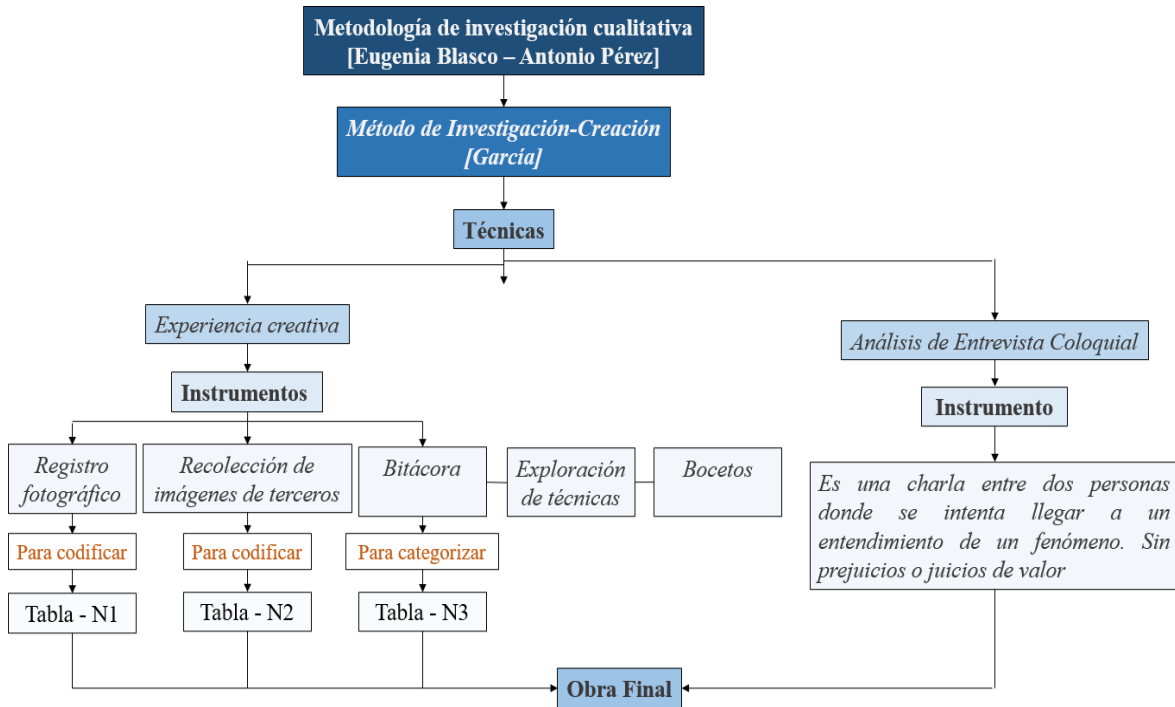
Metodología de investigación cualitativa
[Eugenia Blasco – Antonio Pérez]

Método de Investigación-Creación
[García]

Técnicas

Experiencia creativa

Instrumentos

Registro fotográfico

Para codificar

Tabla - N1

Recolección de imágenes de terceros

Para codificar

Tabla - N2

Bitácora

Para categorizar

Tabla - N3

Exploración de técnicas

Bocetos

Análisis de Entrevista Coloquial

Instrumento

Es una charla entre dos personas donde se intenta llegar a un entendimiento de un fenómeno. Sin prejuicios o juicios de valor

Obra Final